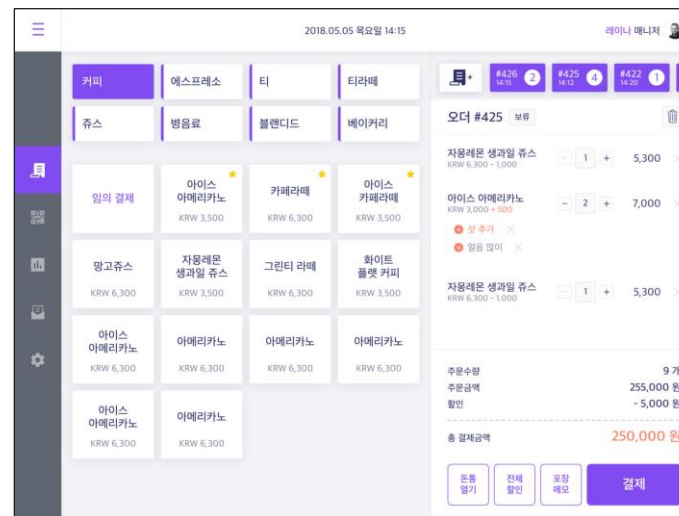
2018.05.05 목요일 14:15

레이나 매니저

커피
에스프레소
티
티라떼
쥬스
병음료
블렌디드
베이커리

임의 결제

아이스 아메리카노
KRW 3,500

카페라떼
KRW 6,300

아이스 카페라떼
KRW 3,500

망고쥬스
KRW 6,300

자몽레몬 생과일 쥬스
KRW 3,500

그린티 라떼
KRW 6,300

화이트 플랫 커피
KRW 3,500

아이스 아메리카노
KRW 6,300

아메리카노
KRW 6,300

아메리카노
KRW 6,300

아메리카노
KRW 6,300

아이스 아메리카노
KRW 6,300

아메리카노
KRW 6,300

#426 14:15 2
#425 14:12 4
#422 14:20 1

오더 #425 보류

자몽레몬 생과일 쥬스
KRW 6,300 - 1,000
1
5,300

아이스 아메리카노
KRW 3,000 + 500
2
7,000
샷 추가
얼음 많이

자몽레몬 생과일 쥬스
KRW 6,300 - 1,000
1
5,300

주문수량 9 개
주문금액 255,000 원
할인 - 5,000 원
총 결제금액 250,000 원

돈통 열기
전체 할인
포장 메모
결제